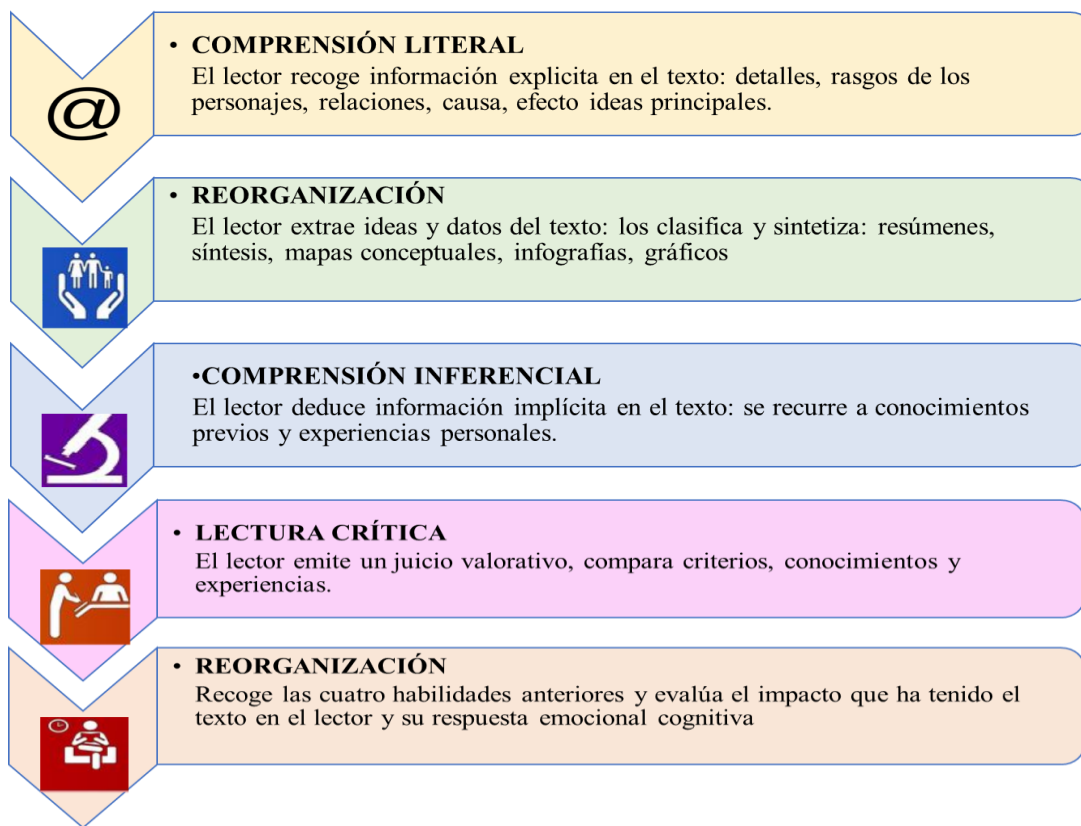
@

• COMPRENSIÓN LITERAL
El lector recoge información explicita en el texto: detalles, rasgos de los personajes, relaciones, causa, efecto ideas principales.

• REORGANIZACIÓN
El lector extrae ideas y datos del texto: los clasifica y sintetiza: resúmenes, síntesis, mapas conceptuales, infografías, gráficos

•COMPRENSIÓN INFERENCIAL
El lector deduce información implícita en el texto: se recurre a conocimientos previos y experiencias personales.

• LECTURA CRÍTICA
El lector emite un juicio valorativo, compara criterios, conocimientos y experiencias.

• REORGANIZACIÓN
Recoge las cuatro habilidades anteriores y evalúa el impacto que ha tenido el texto en el lector y su respuesta emocional cognitiva